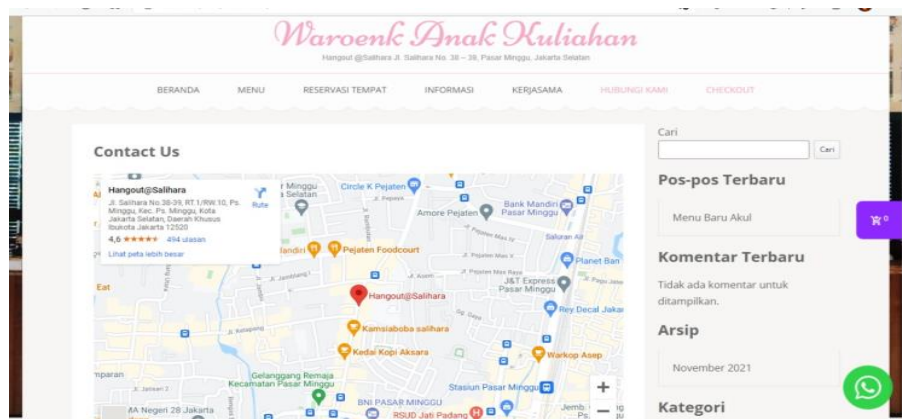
Waroenk Anak Kuliahan

Hangout @Salihara Jl. Salihara No. 38 – 39, Pasar Minggu, Jakarta Selatan

BERANDA MENU RESERVASI TEMPAT INFORMASI KERJASAMA HUBUNGI KAMI CHECKOUT

Contact Us

Hangout@Salihara
Jl. Salihara No.38-39, RT.1/RW.10, Ps. Minggu, Kec. Ps. Minggu, Kota Jakarta Selatan, Daerah Khusus Ibukota Jakarta 12520
4,6 ★★★★★ 494 ulasan
Lihat peta lebih besar
Rute

Minggu Selatan
Circle K Pejaten
Bank Mandiri Pasar Minggu
Amore Pejaten
Saluran Air
Pejaten Foodcourt
Planet Ban
Eat
J&T Express Pasar Minggu
Hangout@Salihara
Rey Decal Jakar
Kamsiaboba salihara
Kedai Kopi Aksara
Warkop Asep
Gelanggang Remaja Kecamatan Pasar Minggu
Stasiun Pasar Minggu
BNI PASAR MINGGU
RSUD Jati Padang
MA Negeri 28 Jakarta
+
−

Cari
Cari

Pos-pos Terbaru
Menu Baru Akul

Komentar Terbaru
Tidak ada komentar untuk ditampilkan.

Arsip
November 2021

Kategori

0